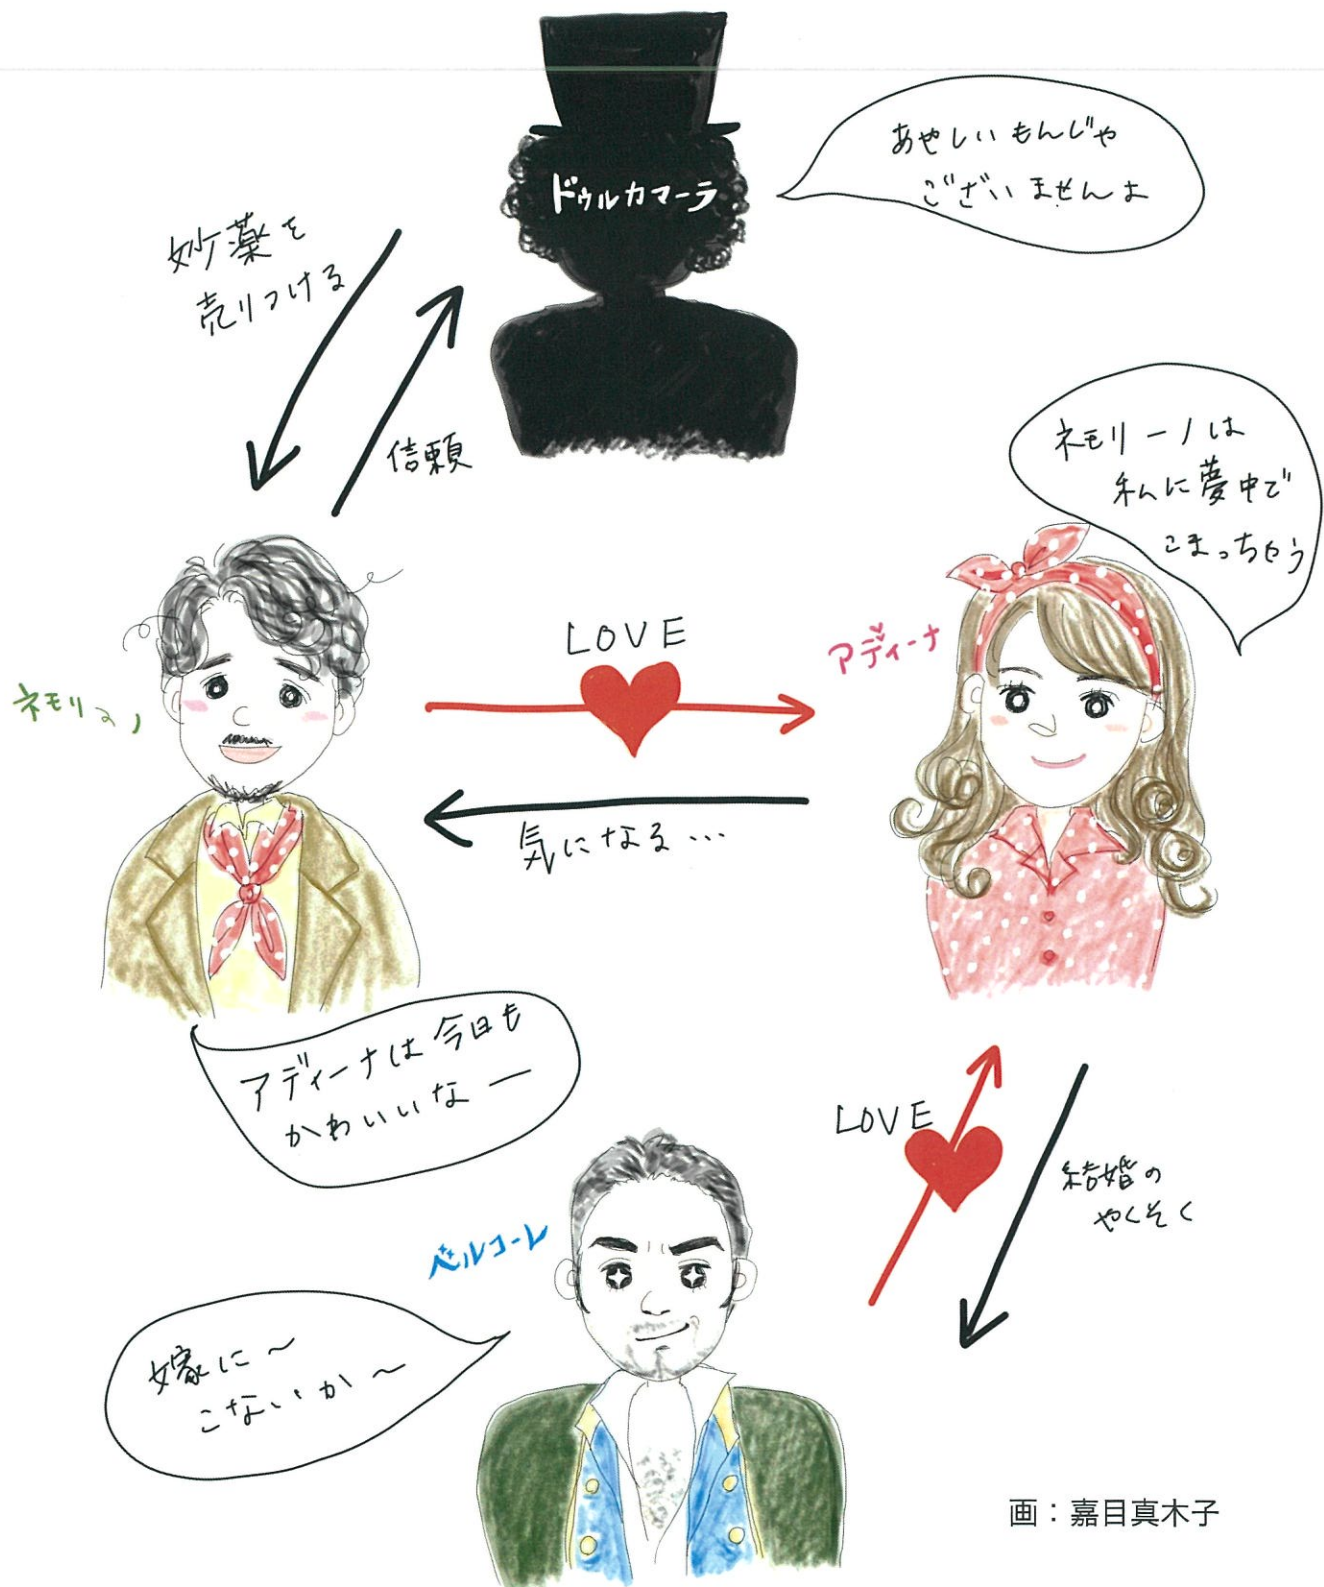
ドゥルカマーラ

あやしいもんじゃございませんよ

妙薬を売りつける

信頼

ネモリーノは私に夢中でこまっちゃう

ネモリーノ

LOVE

アディーナ

気になる…

アディーナは今日もかわいいなー

LOVE

結婚のやくそく

ベルコーレ

嫁に〜こないか〜

画：嘉目真木子